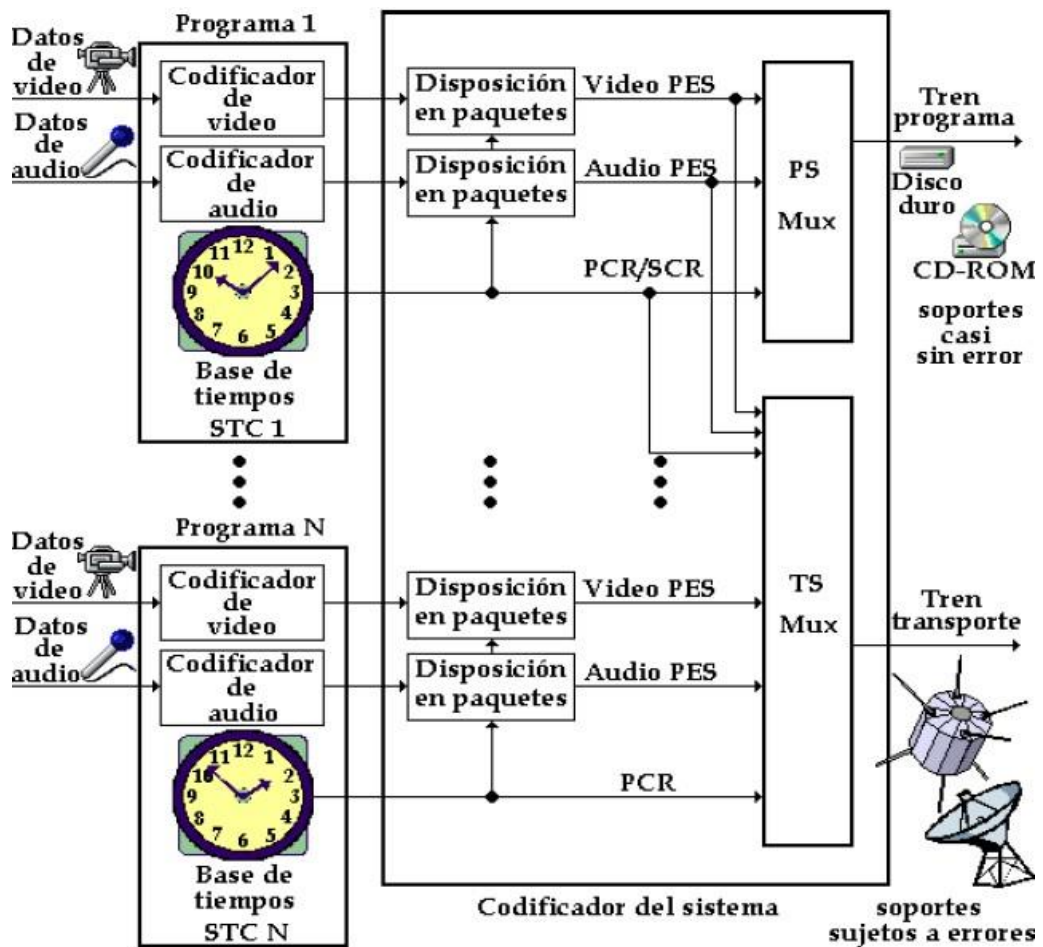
Programa 1

Datos de video

Codificador de video

Datos de audio

Codificador de audio

12 1 2 3 4 5 6 7 8 9 10 11

Base de tiempos STC 1

Disposición en paquetes

Video PES

Disposición en paquetes

Audio PES

PCR/SCR

PS Mux

Tren programa

Disco duro

CD-ROM

soportes casi sin error

Programa N

Datos de video

Codificador de video

Datos de audio

Codificador de audio

12 1 2 3 4 5 6 7 8 9 10 11

Base de tiempos STC N

Disposición en paquetes

Video PES

Disposición en paquetes

Audio PES

PCR

TS Mux

Tren transporte

Codificador del sistema

soportes sujetos a errores